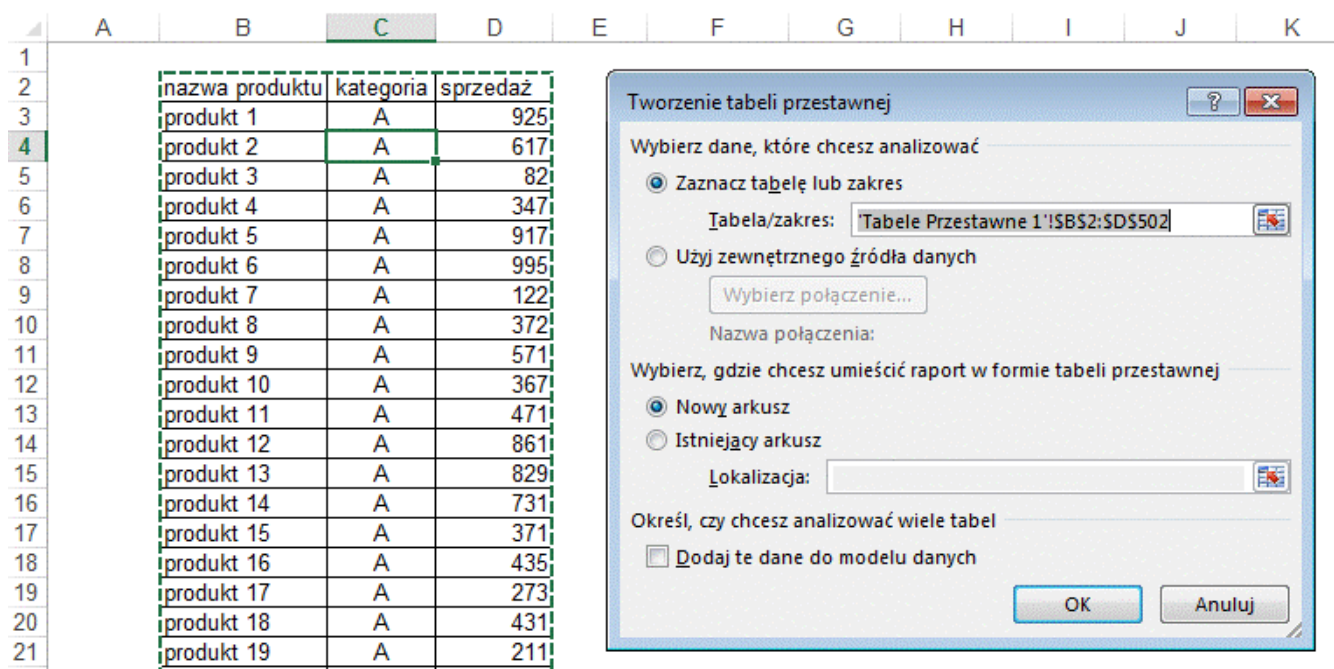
| | A | B | C | D | E | F | G | H | I | J | K |
|---|---|---|---|---|---|---|---|---|---|---|---|
| 1 | | | | | | | | | | | |
| 2 | | nazwa produktu | kategoria | sprzedaż | | | | | | | |
| 3 | | produkt 1 | A | 925 | | | | | | | |
| 4 | | produkt 2 | A | 617 | | | | | | | |
| 5 | | produkt 3 | A | 82 | | | | | | | |
| 6 | | produkt 4 | A | 347 | | | | | | | |
| 7 | | produkt 5 | A | 917 | | | | | | | |
| 8 | | produkt 6 | A | 995 | | | | | | | |
| 9 | | produkt 7 | A | 122 | | | | | | | |
| 10 | | produkt 8 | A | 372 | | | | | | | |
| 11 | | produkt 9 | A | 571 | | | | | | | |
| 12 | | produkt 10 | A | 367 | | | | | | | |
| 13 | | produkt 11 | A | 471 | | | | | | | |
| 14 | | produkt 12 | A | 861 | | | | | | | |
| 15 | | produkt 13 | A | 829 | | | | | | | |
| 16 | | produkt 14 | A | 731 | | | | | | | |
| 17 | | produkt 15 | A | 371 | | | | | | | |
| 18 | | produkt 16 | A | 435 | | | | | | | |
| 19 | | produkt 17 | A | 273 | | | | | | | |
| 20 | | produkt 18 | A | 431 | | | | | | | |
| 21 | | produkt 19 | A | 211 | | | | | | | |

Tworzenie tabeli przestawnej

?

Wybierz dane, które chcesz analizować

Zaznacz tabelę lub zakres

Tabela/zakres: 'Tabele Przestawne 1'!$B$2:$D$502

Użyj zewnętrznego źródła danych

Wybierz połączenie...

Nazwa połączenia:

Wybierz, gdzie chcesz umieścić raport w formie tabeli przestawnej

Nowy arkusz

Istniejący arkusz

Lokalizacja:

Określ, czy chcesz analizować wiele tabel

Dodaj te dane do modelu danych

OK

Anuluj